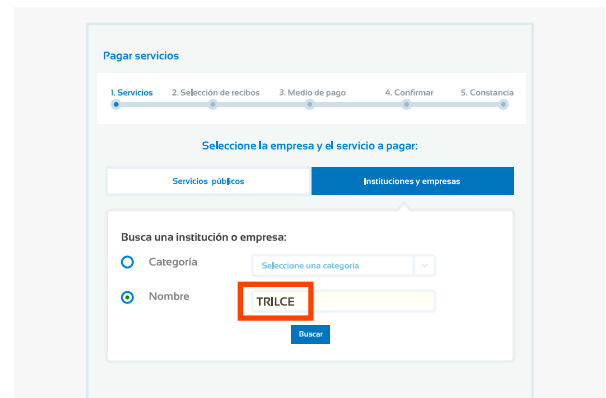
Pagar servicios

1. Servicios
2. Selección de recibos
3. Medio de pago
4. Confirmar
5. Constancia

Seleccione la empresa y el servicio a pagar:

Servicios públicos
Instituciones y empresas

Busca una institución o empresa:

Categoría
Seleccione una categoría

Nombre
TRILCE

Buscar